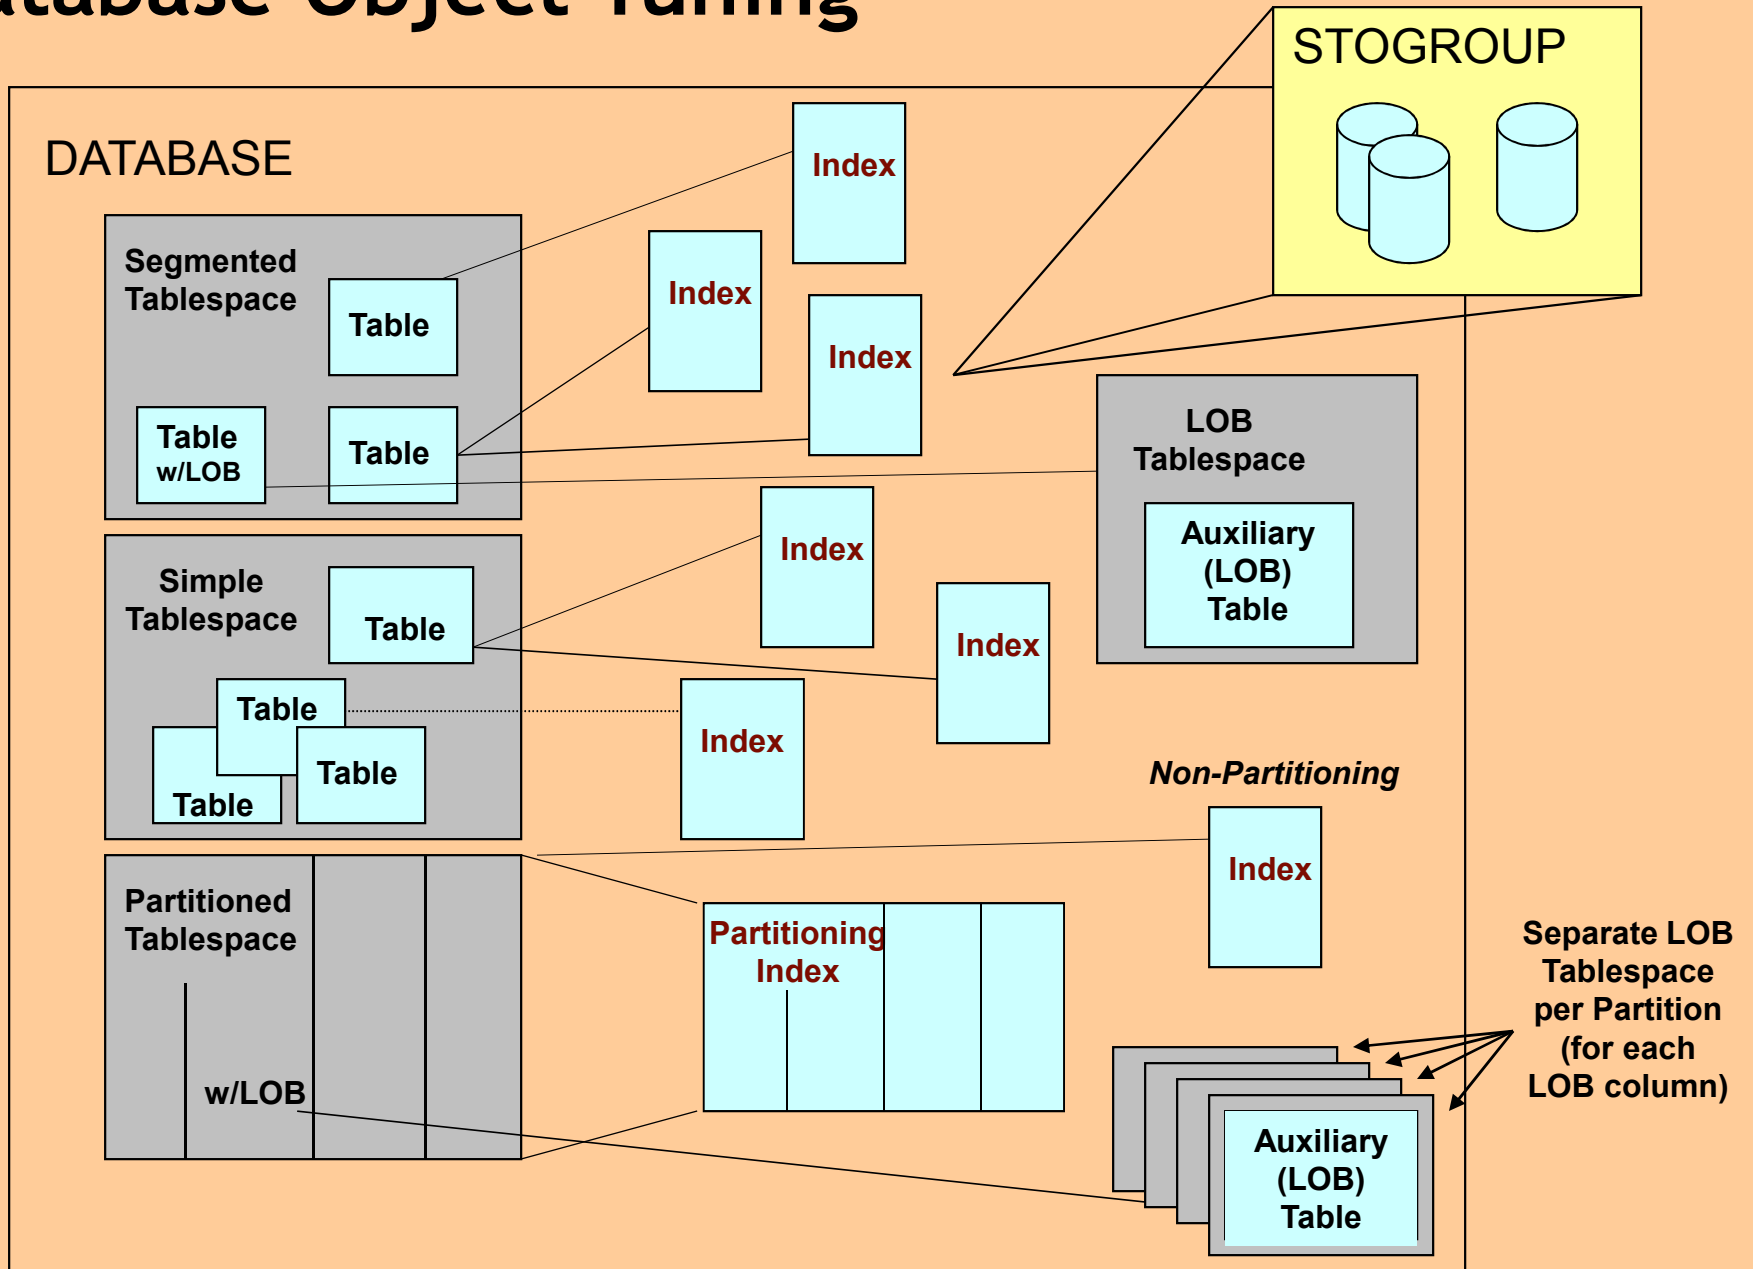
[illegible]atabase Object Tuning

STOGROUP

DATABASE

Index

Segmented Tablespace

Table

Index

Index

Table w/LOB

Table

LOB Tablespace

Auxiliary (LOB) Table

Index

Simple Tablespace

Table

Index

Table

Table

Index

Table

Non-Partitioning

Index

Partitioned Tablespace

Partitioning Index

Separate LOB Tablespace per Partition (for each LOB column)

w/LOB

Auxiliary (LOB) Table